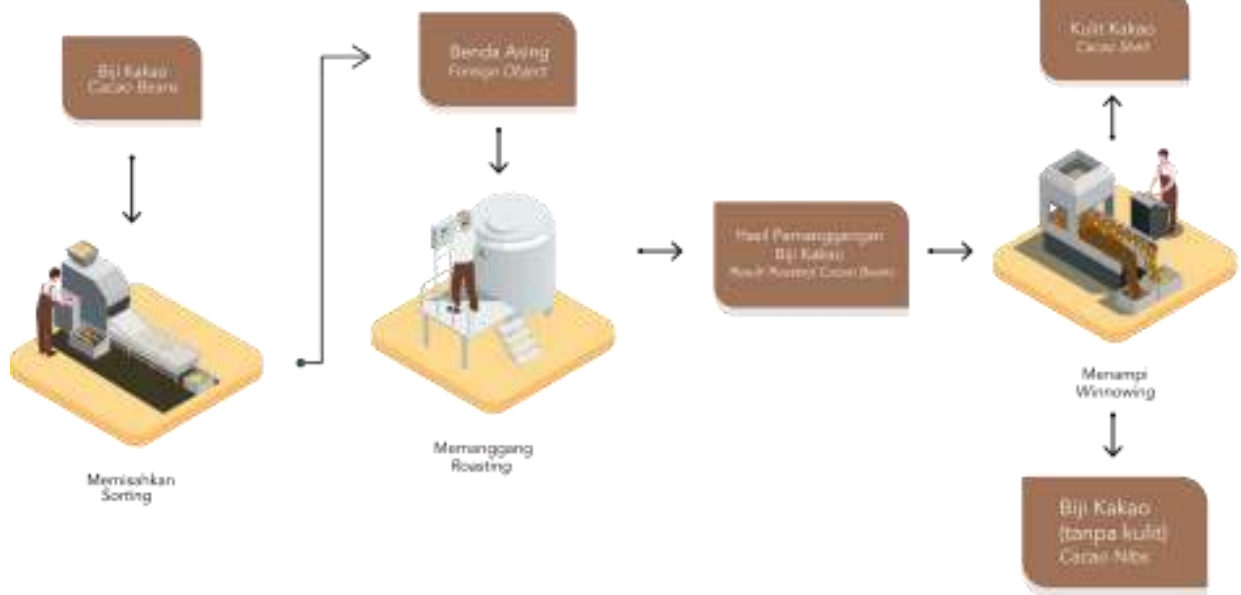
Biji Kakao
Cacao Beans

Memisahkan
Sorting

Benda Asing
Foreign Object

Memanggang
Roasting

Hasil Pemanggangan Biji Kakao
Result Roasted Cacao Beans

Kulit Kakao
Cacao Shell

Menampi
Winnowing

Biji Kakao (tanpa kulit)
Cacao Nibs